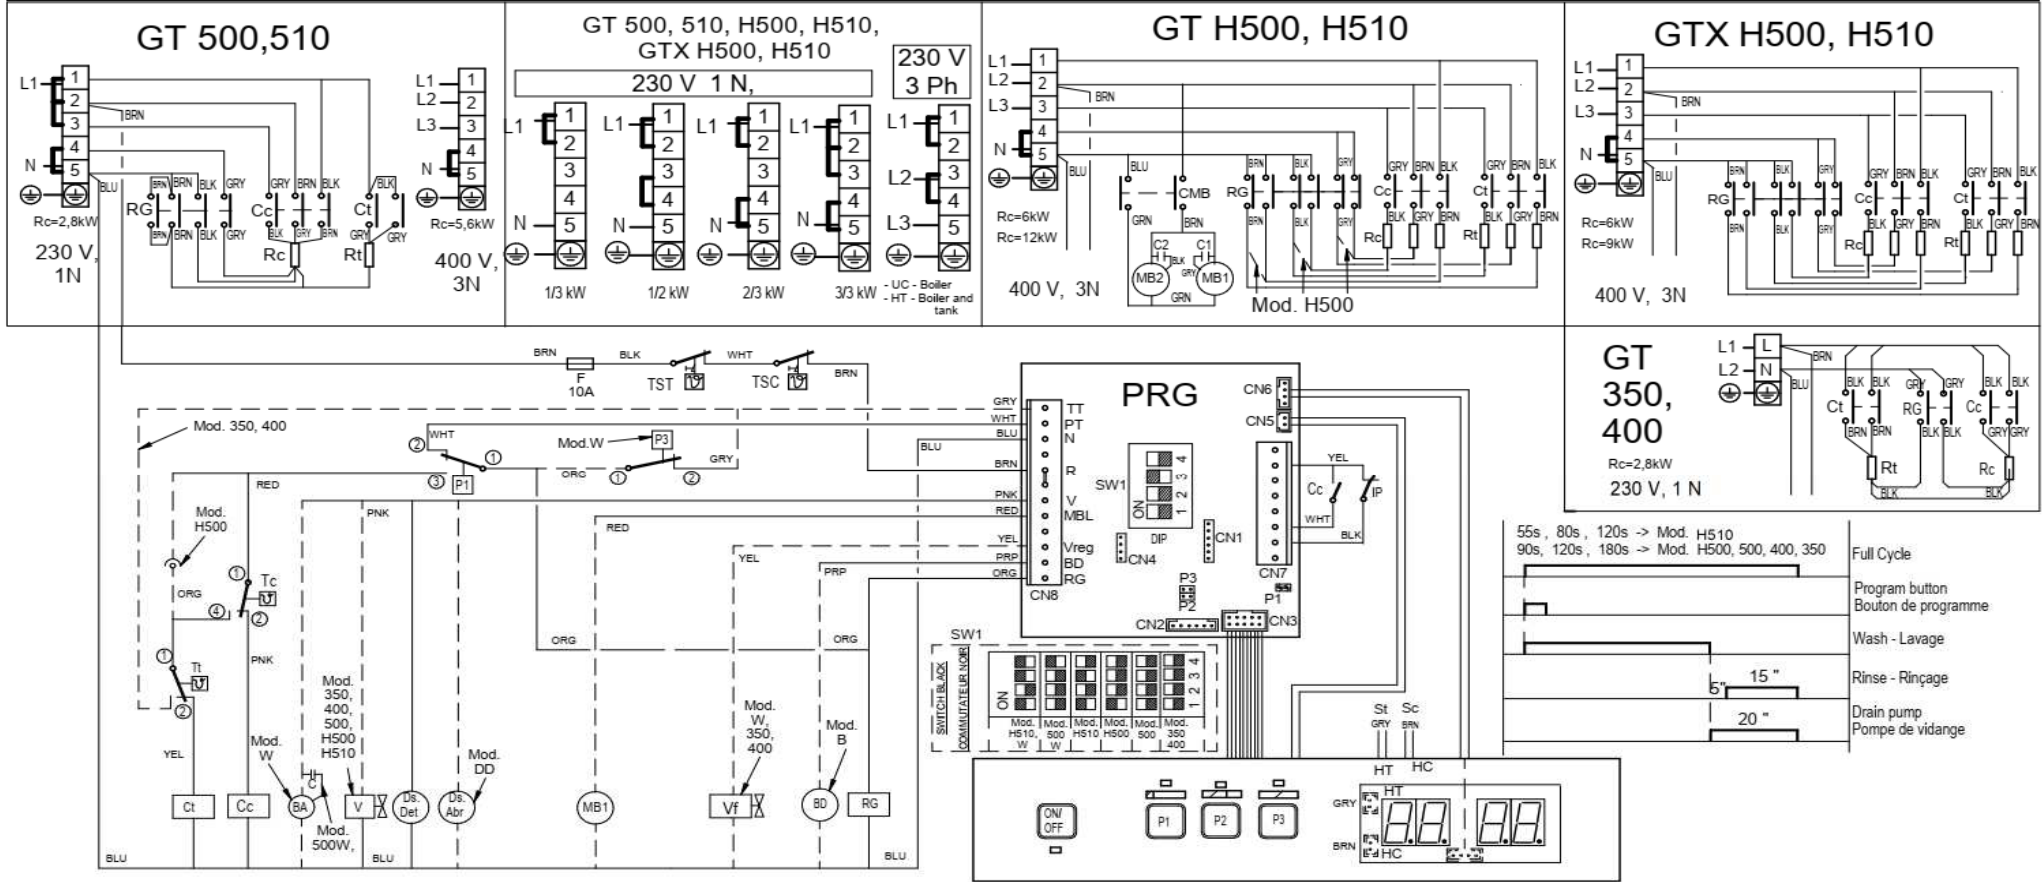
GT 500,510

L1 1 2 BRN 3 N 4 5 BLU

BRN BRN BLK GRY GRY BRN BLK BLK
RG Cc Ct
BRN BRN BLK GRY BLK GRY BRN GRY GRY
Rc Rt

Rc=2,8kW
230 V, 1N

L1 1 L2 2 L3 3 N 4 5
Rc=5,6kW
400 V, 3N

GT 500, 510, H500, H510, GTX H500, H510
230 V 1 N,
230 V 3 Ph

L1 1 2 3 4 N 5 — 1/3 kW
L1 1 2 3 4 N 5 — 1/2 kW
L1 1 2 3 4 N 5 — 2/3 kW
L1 1 2 3 4 N 5 — 3/3 kW
L1 1 2 L2 3 4 L3 5
- UC - Boiler
- HT - Boiler and tank

GT H500, H510

L1 1 L2 2 L3 3 BRN N 4 5 BLU
BLU CMB GRN BRN C2 C1 BLK GRY MB2 MB1 GRN
RG Cc Ct BRN BLK GRY GRY BRN BLK GRY BRN BLK
Rc Rt BLK GRY BRN BLK GRY BRN
Rc=6kW
Rc=12kW
400 V, 3N
Mod. H500

GTX H500, H510

L1 1 L2 2 L3 3 BRN N 4 5 BLU
RG Cc Ct GRY BRN BLK GRY BRN BLK
Rc Rt BLK GRY BRN BLK GRY BRN
Rc=6kW
Rc=9kW
400 V, 3N

GT 350, 400
L1 L L2 N BRN BLU
BLK BLK GRY GRY BLK BLK
Ct RG Cc
BRN BRN BLK BLK GRY GRY
Rt Rc BLK BLK
Rc=2,8kW
230 V, 1 N

BRN F 10A BLK TST WHT TSC BRN

Mod. 350, 400
WHT ② ① Mod.W P3 GRY ③ P1 ORG ① ②
RED PNK RED
Mod. H500
ORG ① Tc ④ ②
① Tt ②
PNK YEL
Mod. W C Mod. 350, 400, 500, H500 H510 Mod. 500W,
Mod. DD
Mod. W, 350, 400
Mod. B
YEL PRP ORG ORG
Ct Cc BA V Ds. Det Ds. Abr MB1 Vf BD RG
BLU BLU BLU

PRG
GRY TT WHT PT BLU N BRN R PNK V RED MBL YEL Vreg PRP BD ORG RG CN8
BLU
CN6 CN5
SW1 DIP 1 2 3 4 ON
CN4 CN1 CN7
YEL Cc IP WHT BLK
P3 P2 P1
CN2 CN3

SW1
SWITCH BLACK COMMUTATEUR NOIR
ON 1 2 3 4
Mod. H510, W | Mod. 500 W | Mod. H510 | Mod. H500 | Mod. 500 | Mod. 350 400

St GRY Sc BRN
HT HC
ON/OFF P1 P2 P3
GRY HT BRN HC

55s , 80s , 120s -> Mod. H510
90s, 120s , 180s -> Mod. H500, 500, 400, 350
Full Cycle
Program button
Bouton de programme
Wash - Lavage
Rinse - Rinçage
5" 15 "
Drain pump
Pompe de vidange
20 "